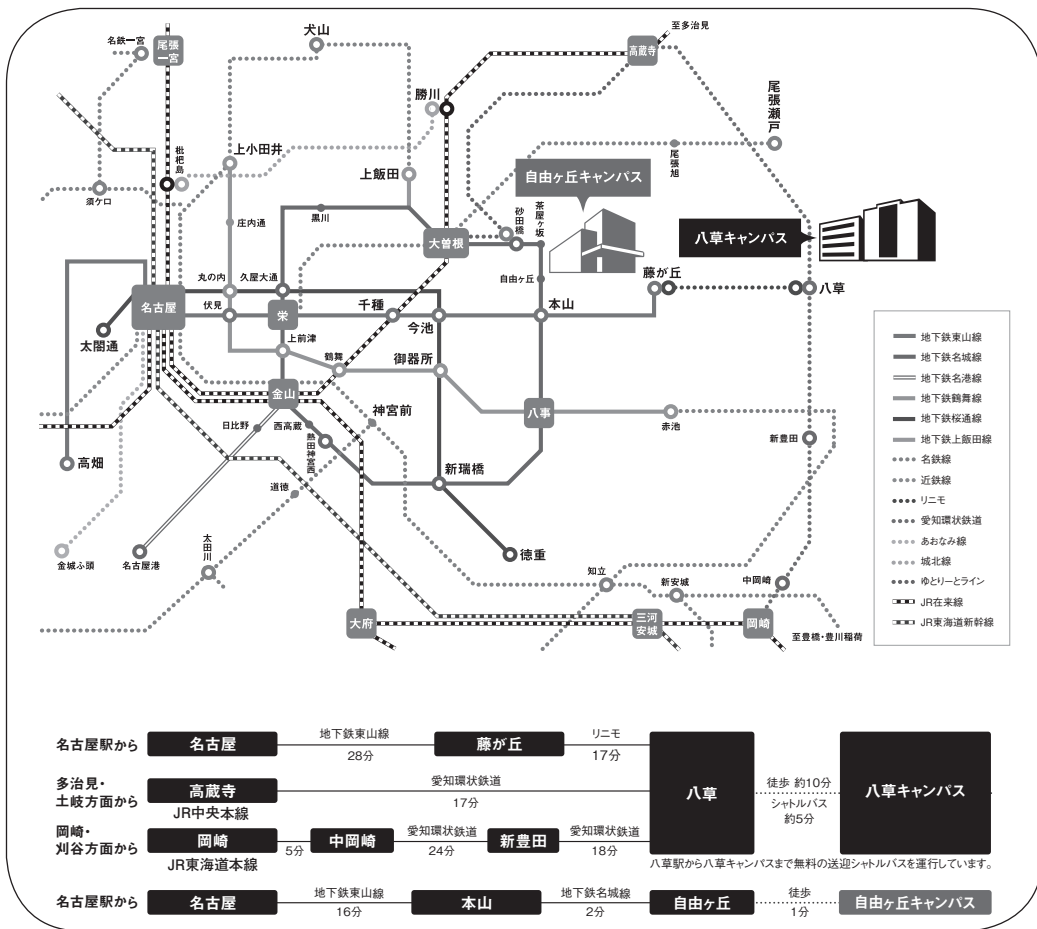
至多治見
名鉄一宮
尾張一宮
犬山
高蔵寺
尾張瀬戸
勝川
枇杷島
上小田井
上飯田
尾張旭
須ケ口
自由ヶ丘キャンパス
黒川
庄内通
砂田橋
茶屋ヶ坂
大曽根
八草キャンパス
自由ヶ丘
藤が丘
八草
丸の内
久屋大通
名古屋
伏見
栄
千種
今池
本山
太閤通
上前津
鶴舞
御器所
金山
八事
日比野
西高蔵
神宮前
熱田神宮西
赤池
新豊田
高畑
道徳
新瑞橋
徳重
太田川
金城ふ頭
名古屋港
知立
新安城
中岡崎
大府
三河安城
岡崎
至豊橋・豊川稲荷

地下鉄東山線
地下鉄名城線
地下鉄名港線
地下鉄鶴舞線
地下鉄桜通線
地下鉄上飯田線
名鉄線
近鉄線
リニモ
愛知環状鉄道
あおなみ線
城北線
ゆとりーとライン
JR在来線
JR東海道新幹線

名古屋駅から
名古屋
地下鉄東山線
28分
藤が丘
リニモ
17分
八草
徒歩 約10分
シャトルバス
約5分
八草キャンパス

多治見・
土岐方面から
高蔵寺
JR中央本線
愛知環状鉄道
17分

岡崎・
刈谷方面から
岡崎
JR東海道本線
5分
中岡崎
愛知環状鉄道
24分
新豊田
愛知環状鉄道
18分

八草駅から八草キャンパスまで無料の送迎シャトルバスを運行しています。

名古屋駅から
名古屋
地下鉄東山線
16分
本山
地下鉄名城線
2分
自由ヶ丘
徒歩
1分
自由ヶ丘キャンパス